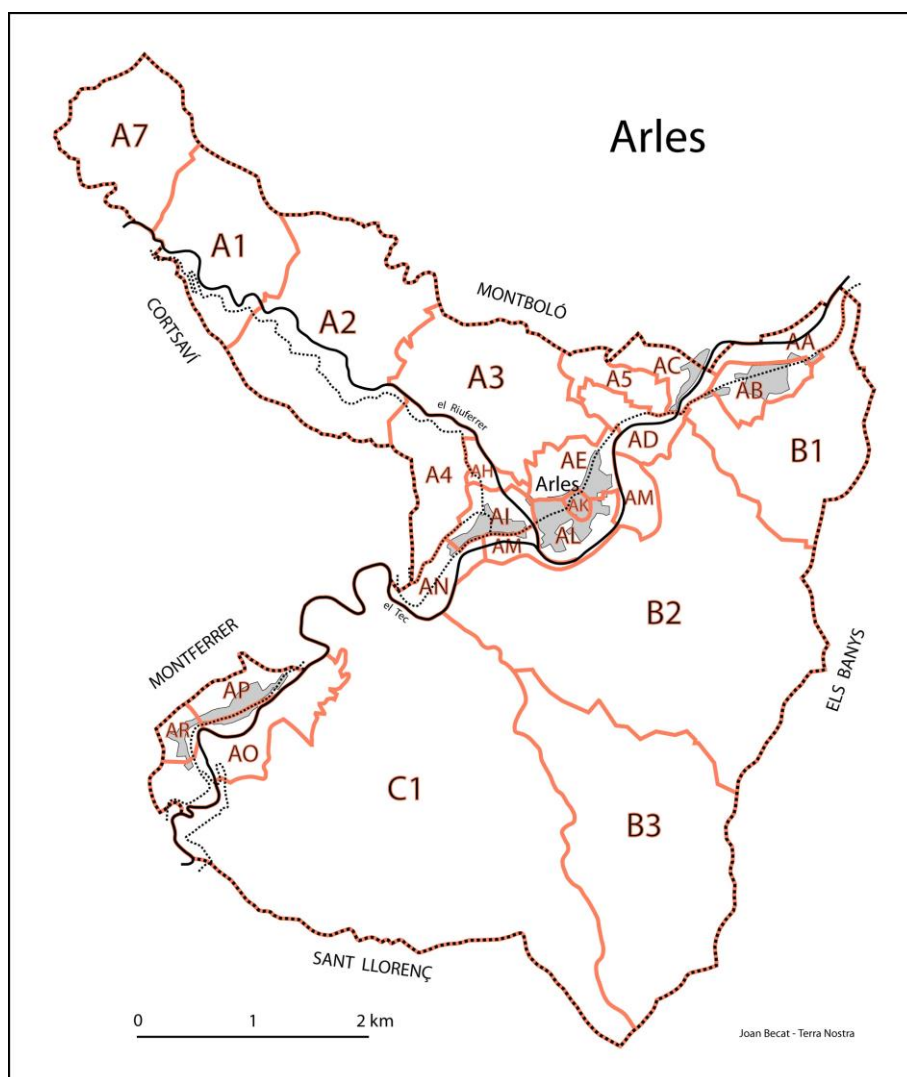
Arles

A7

A1

A2

CORTSAVÍ

MONTBOLÓ

A3

A5

AC

AA

AB

el Riuferrer

AD

B1

AE

A4

AH

Arles

AK

AM

AI

AL

AM

AN

el Tec

B2

MONTFERRER

AP

AR

AO

C1

ELS BANYS

B3

SANT LLORENÇ

0

1

2 km

Joan Becat - Terra Nostra